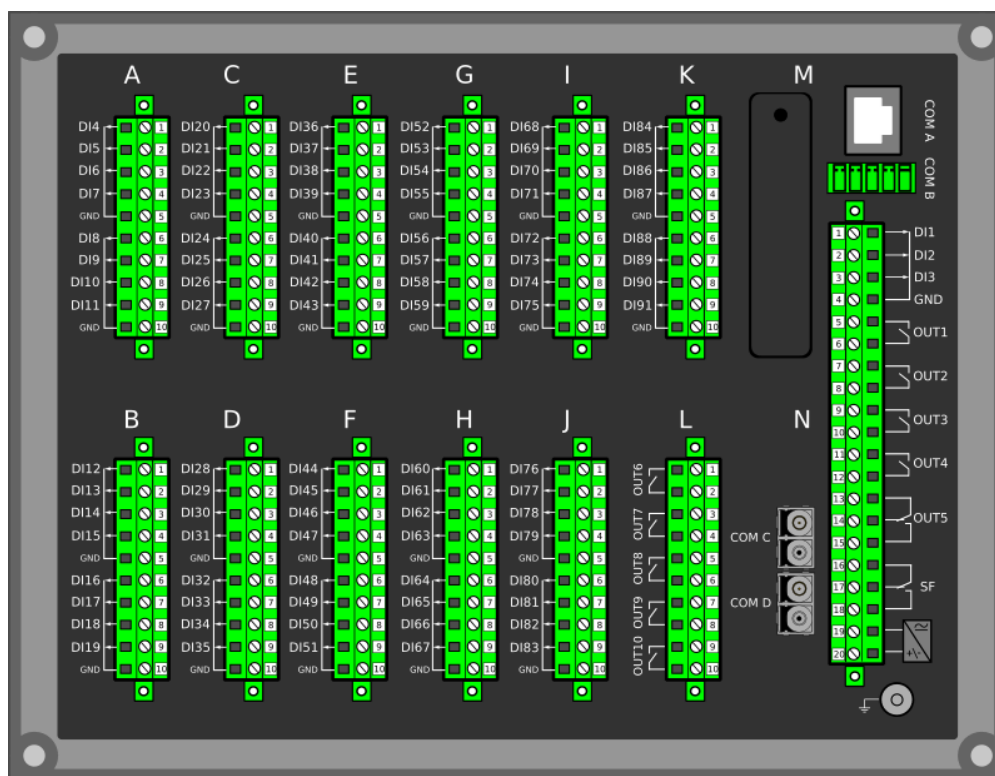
A
DI4
DI5
DI6
DI7
GND
DI8
DI9
DI10
DI11
GND
1 2 3 4 5 6 7 8 9 10

C
DI20
DI21
DI22
DI23
GND
DI24
DI25
DI26
DI27
GND
1 2 3 4 5 6 7 8 9 10

E
DI36
DI37
DI38
DI39
GND
DI40
DI41
DI42
DI43
GND
1 2 3 4 5 6 7 8 9 10

G
DI52
DI53
DI54
DI55
GND
DI56
DI57
DI58
DI59
GND
1 2 3 4 5 6 7 8 9 10

I
DI68
DI69
DI70
DI71
GND
DI72
DI73
DI74
DI75
GND
1 2 3 4 5 6 7 8 9 10

K
DI84
DI85
DI86
DI87
GND
DI88
DI89
DI90
DI91
GND
1 2 3 4 5 6 7 8 9 10

M

COM A
COM B

1 DI1
2 DI2
3 DI3
4 GND
5
6 OUT1
7
8 OUT2
9
10 OUT3
11
12 OUT4
13
14 OUT5
15
16
17 SF
18
19
20

B
DI12
DI13
DI14
DI15
GND
DI16
DI17
DI18
DI19
GND
1 2 3 4 5 6 7 8 9 10

D
DI28
DI29
DI30
DI31
GND
DI32
DI33
DI34
DI35
GND
1 2 3 4 5 6 7 8 9 10

F
DI44
DI45
DI46
DI47
GND
DI48
DI49
DI50
DI51
GND
1 2 3 4 5 6 7 8 9 10

H
DI60
DI61
DI62
DI63
GND
DI64
DI65
DI66
DI67
GND
1 2 3 4 5 6 7 8 9 10

J
DI76
DI77
DI78
DI79
GND
DI80
DI81
DI82
DI83
GND
1 2 3 4 5 6 7 8 9 10

L
OUT6
OUT7
OUT8
OUT9
OUT10
1 2 3 4 5 6 7 8 9 10

N
COM C
COM D